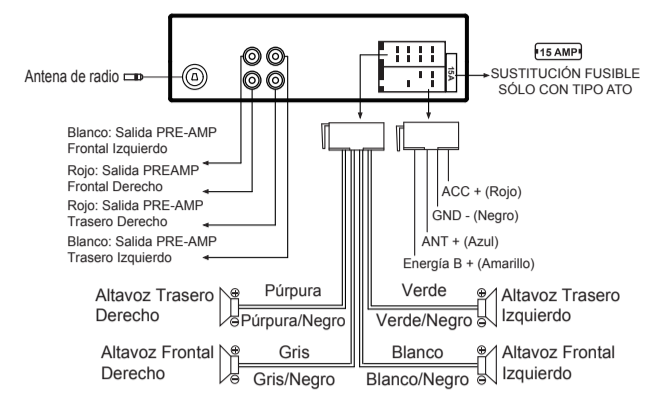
Antena de radio

15 AMP

15A

SUSTITUCIÓN FUSIBLE SÓLO CON TIPO ATO

Blanco: Salida PRE-AMP Frontal Izquierdo

Rojo: Salida PREAMP Frontal Derecho

Rojo: Salida PRE-AMP Trasero Derecho

Blanco: Salida PRE-AMP Trasero Izquierdo

ACC + (Rojo)

GND - (Negro)

ANT + (Azul)

Energía B + (Amarillo)

Altavoz Trasero Derecho

Púrpura

Púrpura/Negro

Verde

Verde/Negro

Altavoz Trasero Izquierdo

Altavoz Frontal Derecho

Gris

Gris/Negro

Blanco

Blanco/Negro

Altavoz Frontal Izquierdo